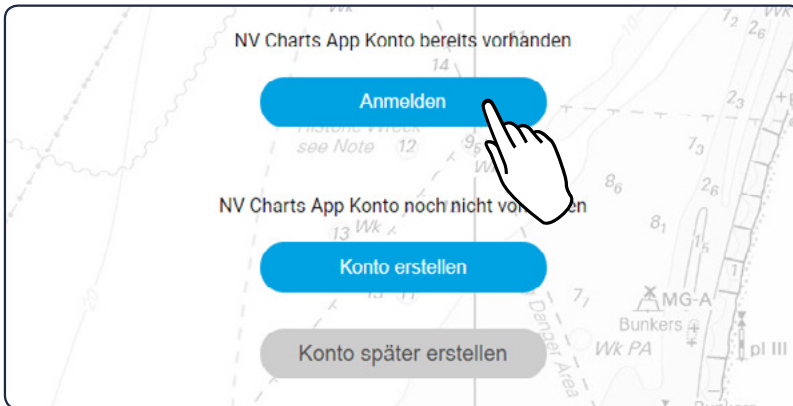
NV Charts App Konto bereits vorhanden

Anmelden

NV Charts App Konto noch nicht vor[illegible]en

Konto erstellen

Konto später erstellen

14
Historic Wreck see Note 12
9
Wk
13 Wk
7
$7_3$
$8_6$
$2_6$
$2_3$
$8_1$
$1_5$
$7_2$
$2_6$
MG-A
Bunkers
Wk PA
pl III
Danger Area
20